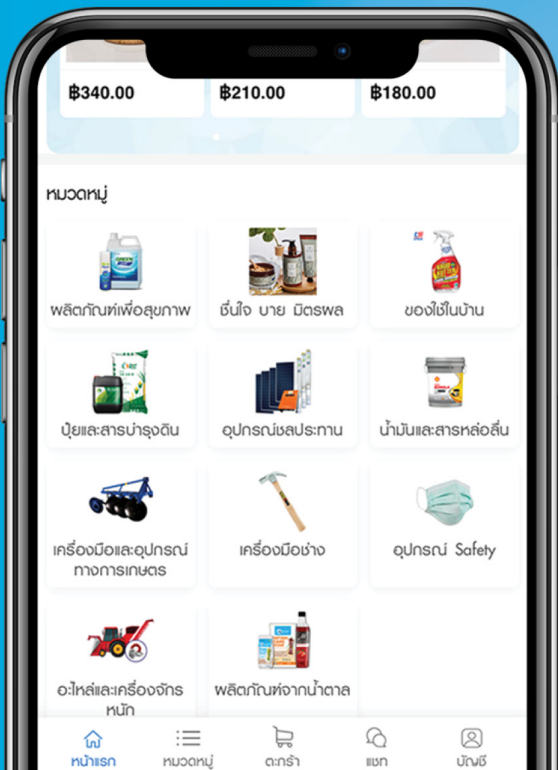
฿340.00 ฿210.00 ฿180.00

หมวดหมู่

ผลิตภัณฑ์เพื่อสุขภาพ
ชื่นใจ บาย มิตรผล
ของใช้ในบ้าน
ปุ๋ยและสารบำรุงดิน
อุปกรณ์ชลประทาน
น้ำมันและสารหล่อลื่น
เครื่องมือและอุปกรณ์ทางการเกษตร
เครื่องมือช่าง
อุปกรณ์ Safety
อะไหล่และเครื่องจักรหนัก
ผลิตภัณฑ์จากน้ำตาล

หน้าแรก หมวดหมู่ ตะกร้า แชท บัญชี